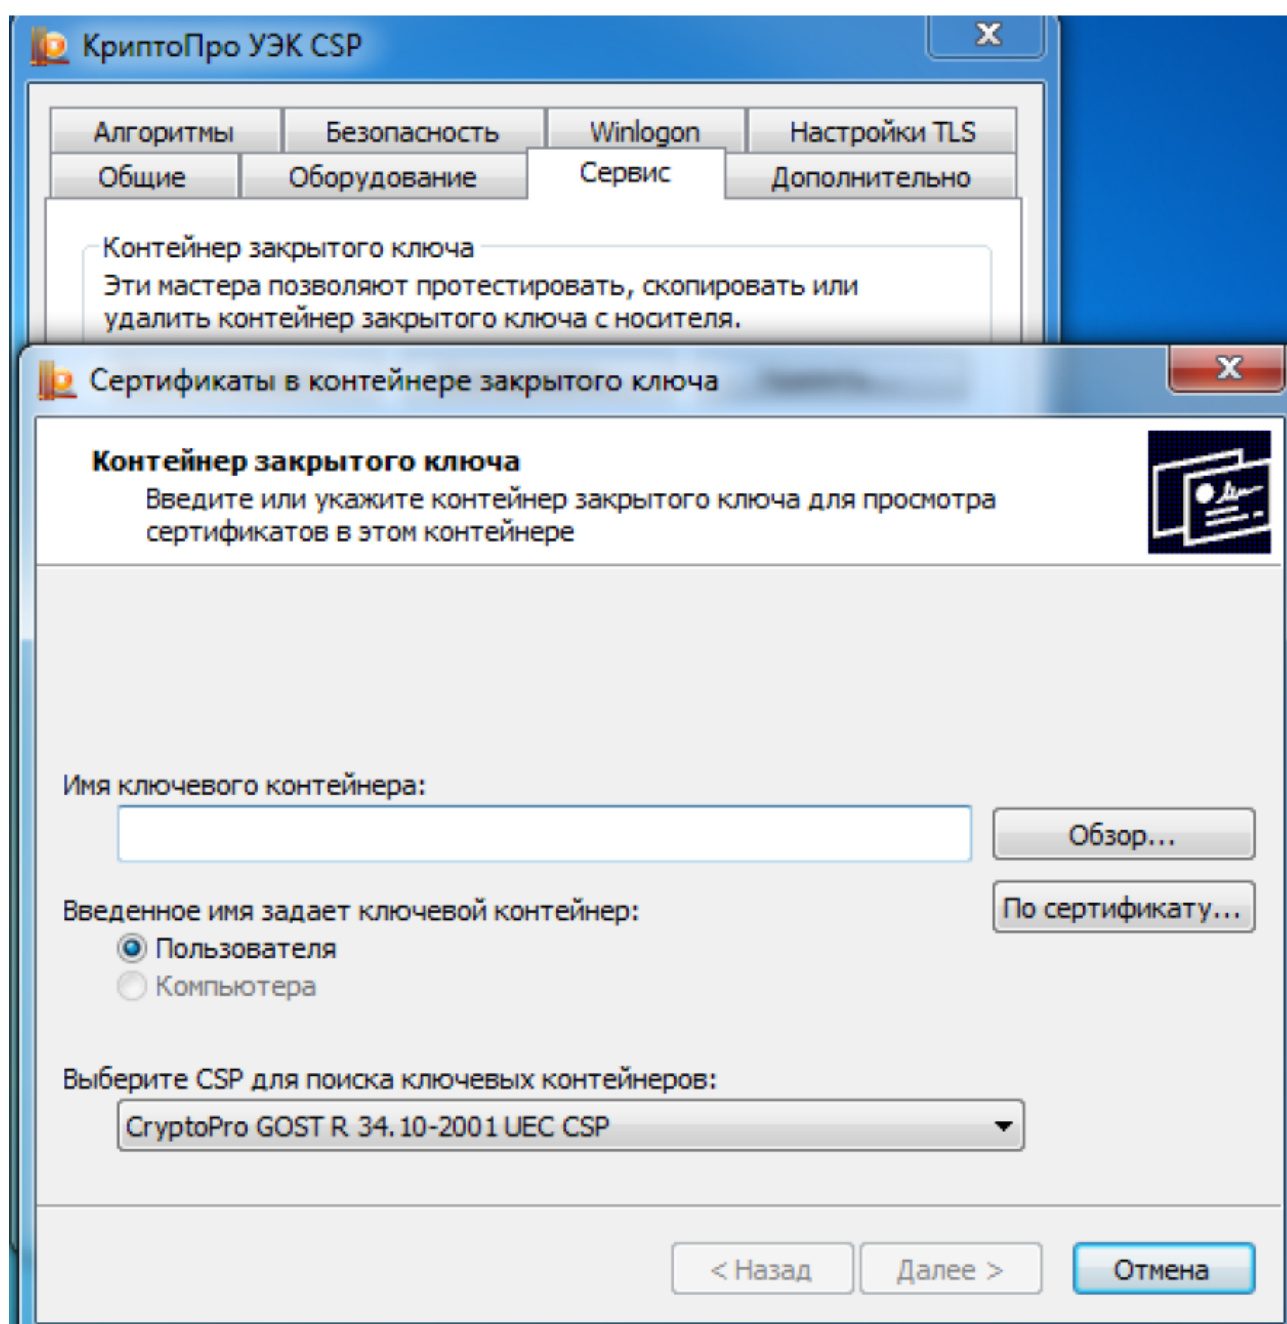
КриптоПро УЭК CSP

Алгоритмы | Безопасность | Winlogon | Настройки TLS
Общие | Оборудование | Сервис | Дополнительно

Контейнер закрытого ключа
Эти мастера позволяют протестировать, скопировать или удалить контейнер закрытого ключа с носителя.

Сертификаты в контейнере закрытого ключа

Контейнер закрытого ключа
Введите или укажите контейнер закрытого ключа для просмотра сертификатов в этом контейнере

Имя ключевого контейнера:
Обзор...
Введенное имя задает ключевой контейнер:
По сертификату...
Пользователя
Компьютера

Выберите CSP для поиска ключевых контейнеров:
CryptoPro GOST R 34.10-2001 UEC CSP

< Назад
Далее >
Отмена